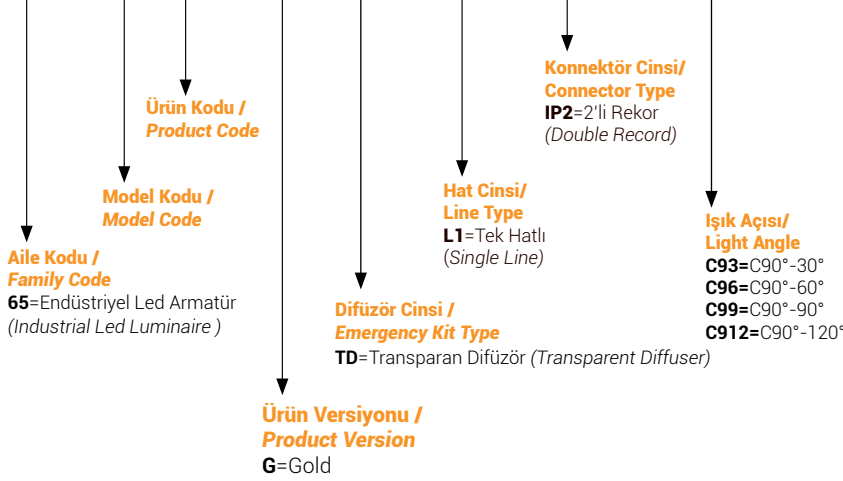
Konnektör Cinsi/
Connector Type
IP2=2'li Rekor
(Double Record)

Ürün Kodu /
Product Code

Hat Cinsi/
Line Type
L1=Tek Hatlı
(Single Line)

Model Kodu /
Model Code

Işık Açısı/
Light Angle
C93=C90°-30°
C96=C90°-60°
C99=C90°-90°
C912=C90°-120°

Aile Kodu /
Family Code
65=Endüstriyel Led Armatür
(Industrial Led Luminaire )

Difüzör Cinsi /
Emergency Kit Type
TD=Transparan Difüzör (Transparent Diffuser)

Ürün Versiyonu /
Product Version
G=Gold